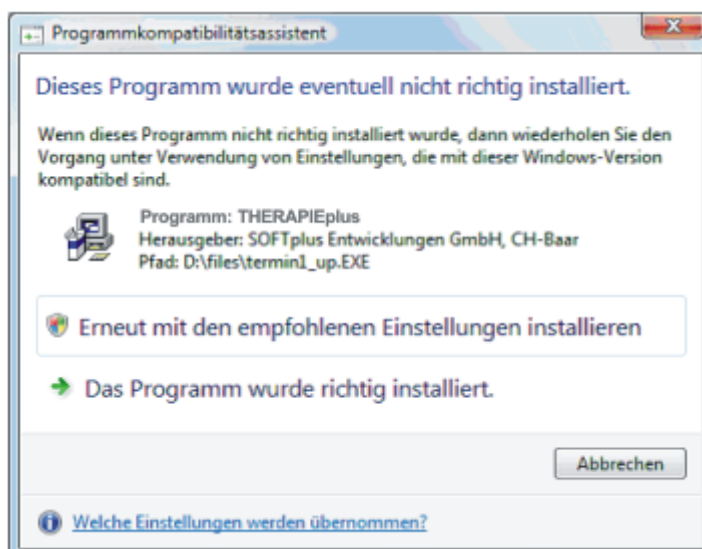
Programmkompatibilitätsassistent

Dieses Programm wurde eventuell nicht richtig installiert.

Wenn dieses Programm nicht richtig installiert wurde, dann wiederholen Sie den Vorgang unter Verwendung von Einstellungen, die mit dieser Windows-Version kompatibel sind.

Programm: THERAPIEplus
Herausgeber: SOFTplus Entwicklungen GmbH, CH-Baar
Pfad: D:\files\termin1_up.EXE

Erneut mit den empfohlenen Einstellungen installieren

Das Programm wurde richtig installiert.

Abbrechen

Welche Einstellungen werden übernommen?